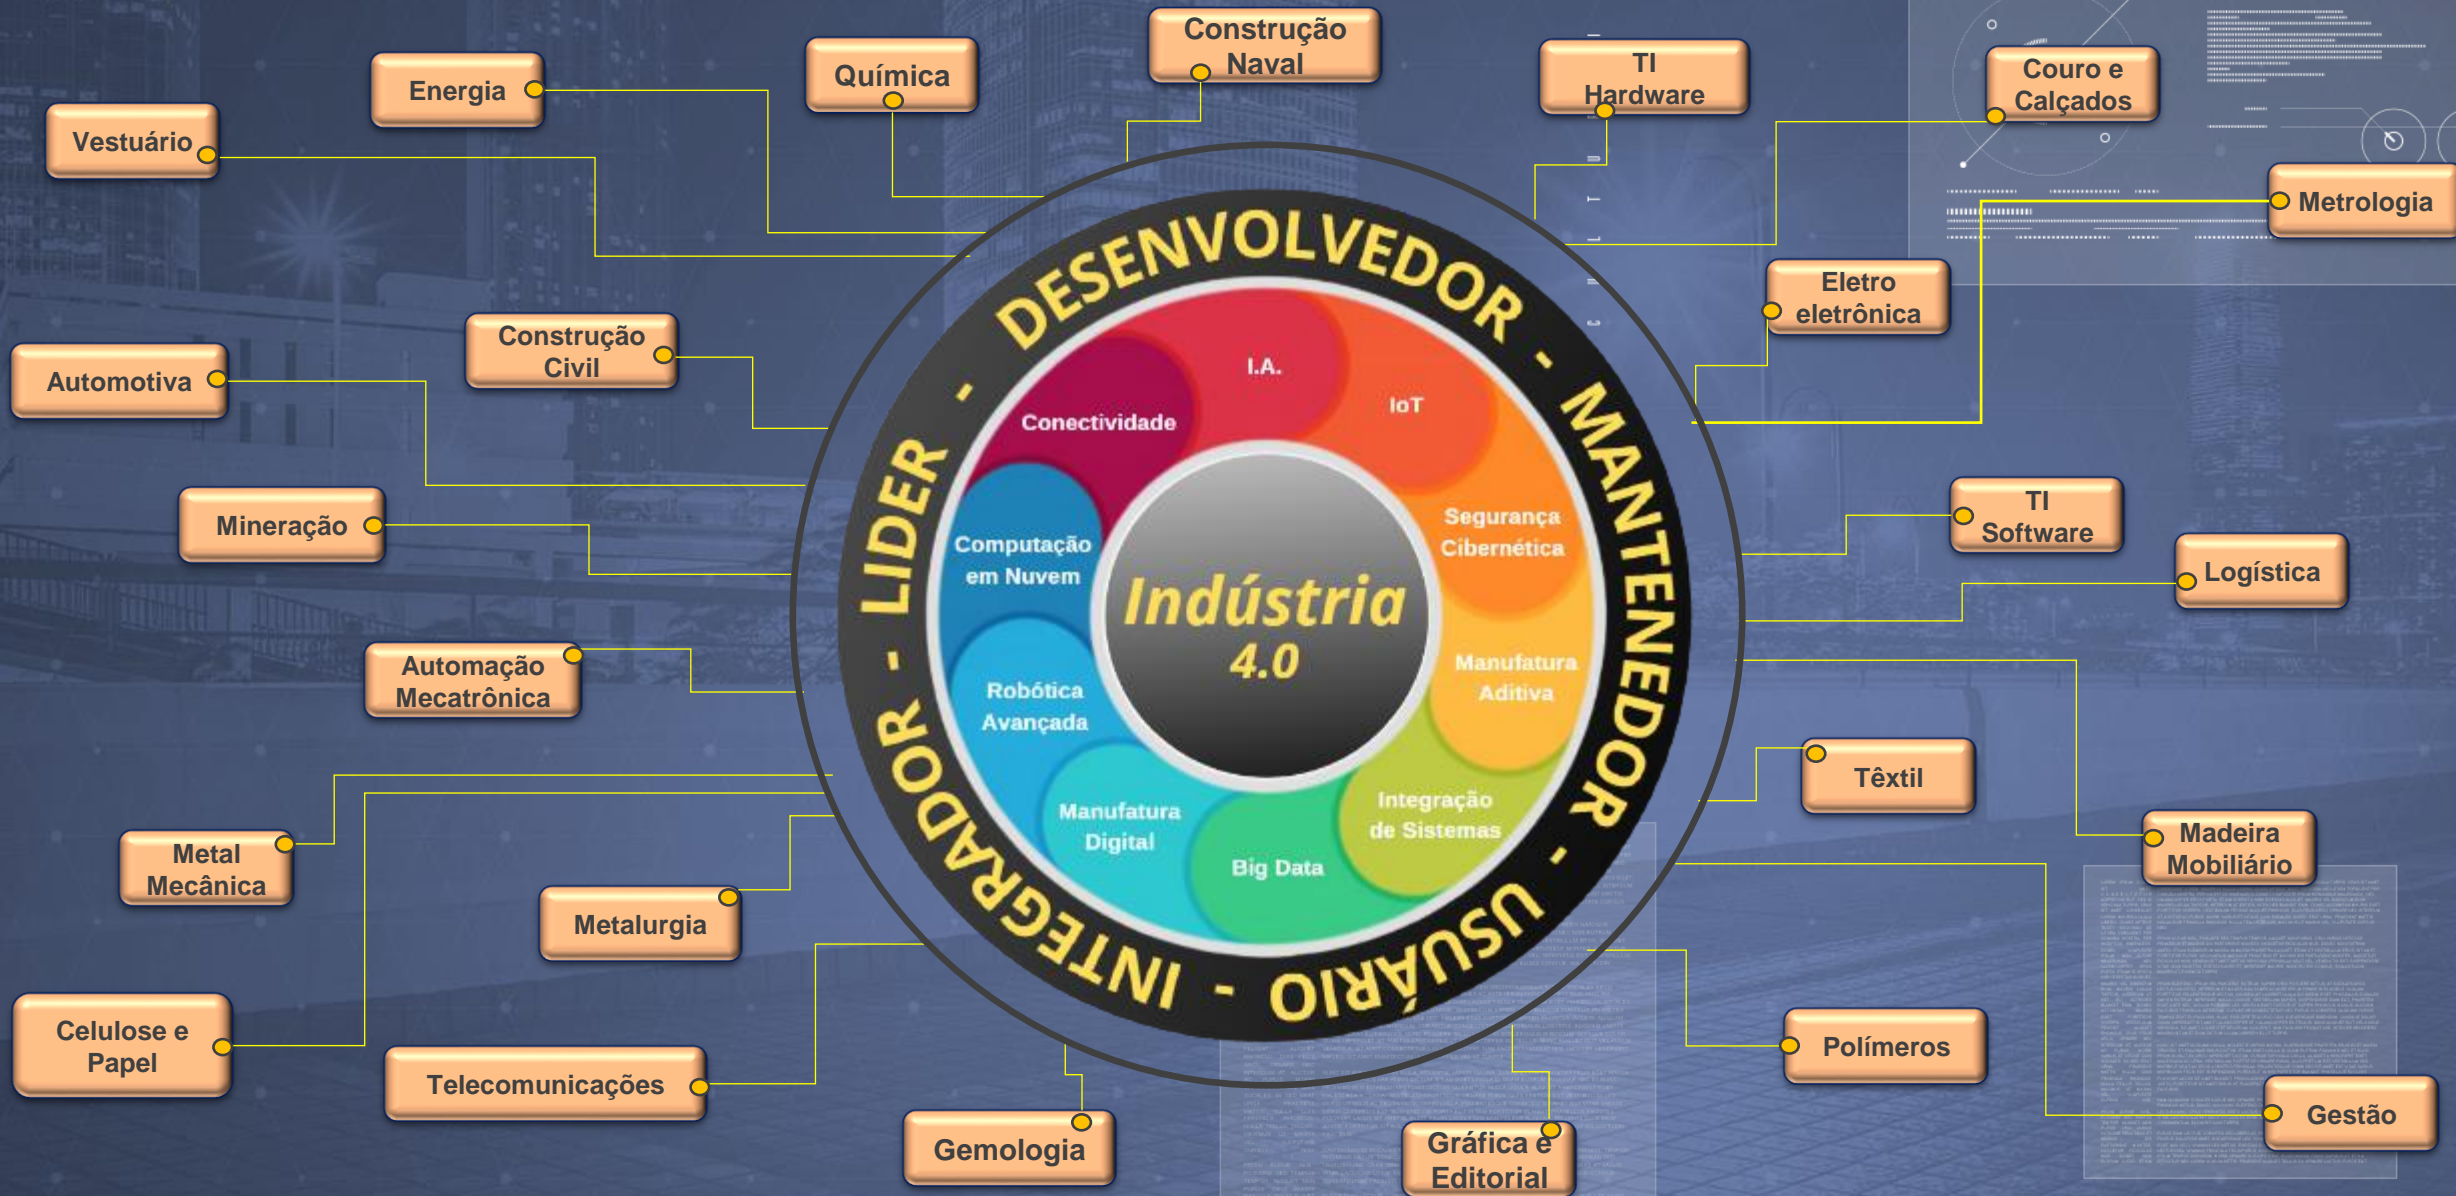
Vestuário

Energia

Química

Construção Naval

TI Hardware

Couro e Calçados

Metrologia

Eletro eletrônica

Construção Civil

Automotiva

Mineração

Automação Mecatrônica

TI Software

Logística

Têxtil

Madeira Mobiliário

Metal Mecânica

Metalurgia

Celulose e Papel

Telecomunicações

Gemologia

Gráfica e Editorial

Polímeros

Gestão

DESENVOLVEDOR - MANTENEDOR - USUÁRIO - INTEGRADOR - LIDER -

I.A.

IoT

Conectividade

Segurança Cibernética

Computação em Nuvem

Indústria 4.0

Manufatura Aditiva

Robótica Avançada

Integração de Sistemas

Manufatura Digital

Big Data